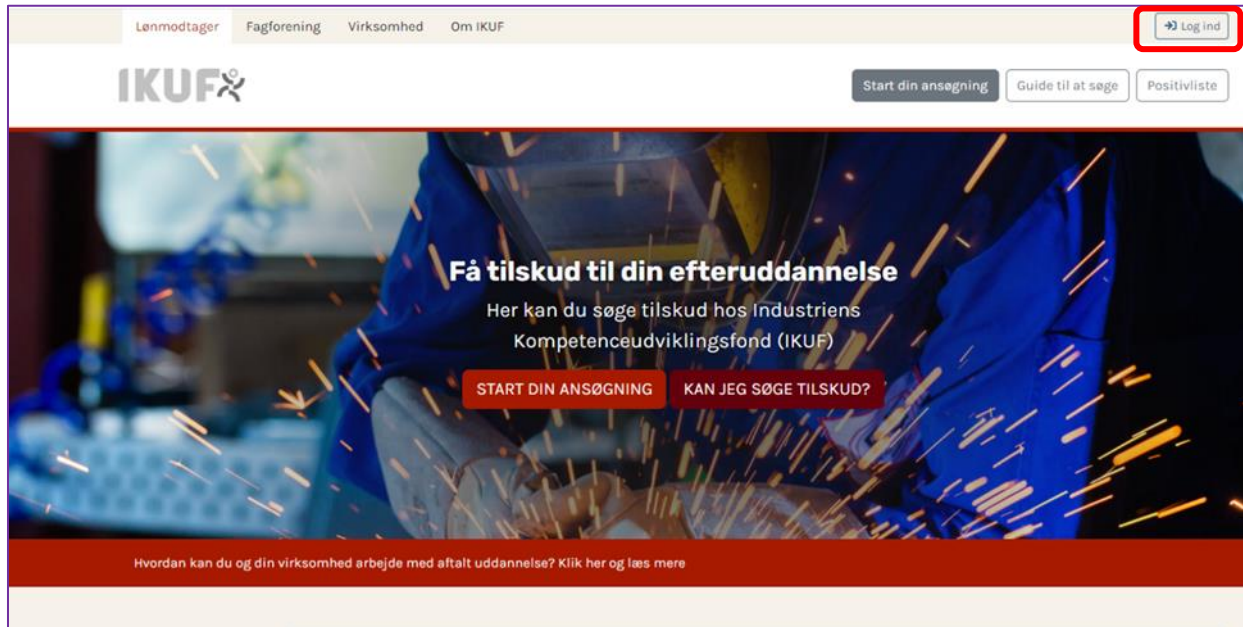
Lønmodtager Fagforening Virksomhed Om IKUF

Log ind

IKUF

Start din ansøgning Guide til at søge Positivliste

Få tilskud til din efteruddannelse

Her kan du søge tilskud hos Industriens Kompetenceudviklingsfond (IKUF)

START DIN ANSØGNING KAN JEG SØGE TILSKUD?

Hvordan kan du og din virksomhed arbejde med aftalt uddannelse? Klik her og læs mere